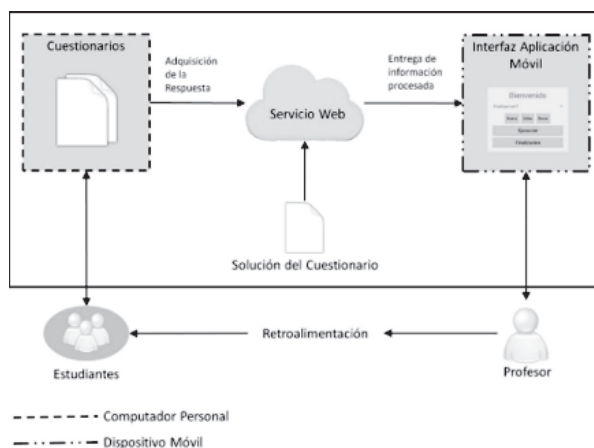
Cuestionarios

Adquisición de la Respuesta

Servicio Web

Entrega de información procesada

Interfaz Aplicación Móvil

Bienvenido

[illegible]

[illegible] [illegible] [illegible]

Ejecutar

Finalizar

Solución del Cuestionario

Retroalimentación

Estudiantes

Profesor

Computador Personal

Dispositivo Móvil